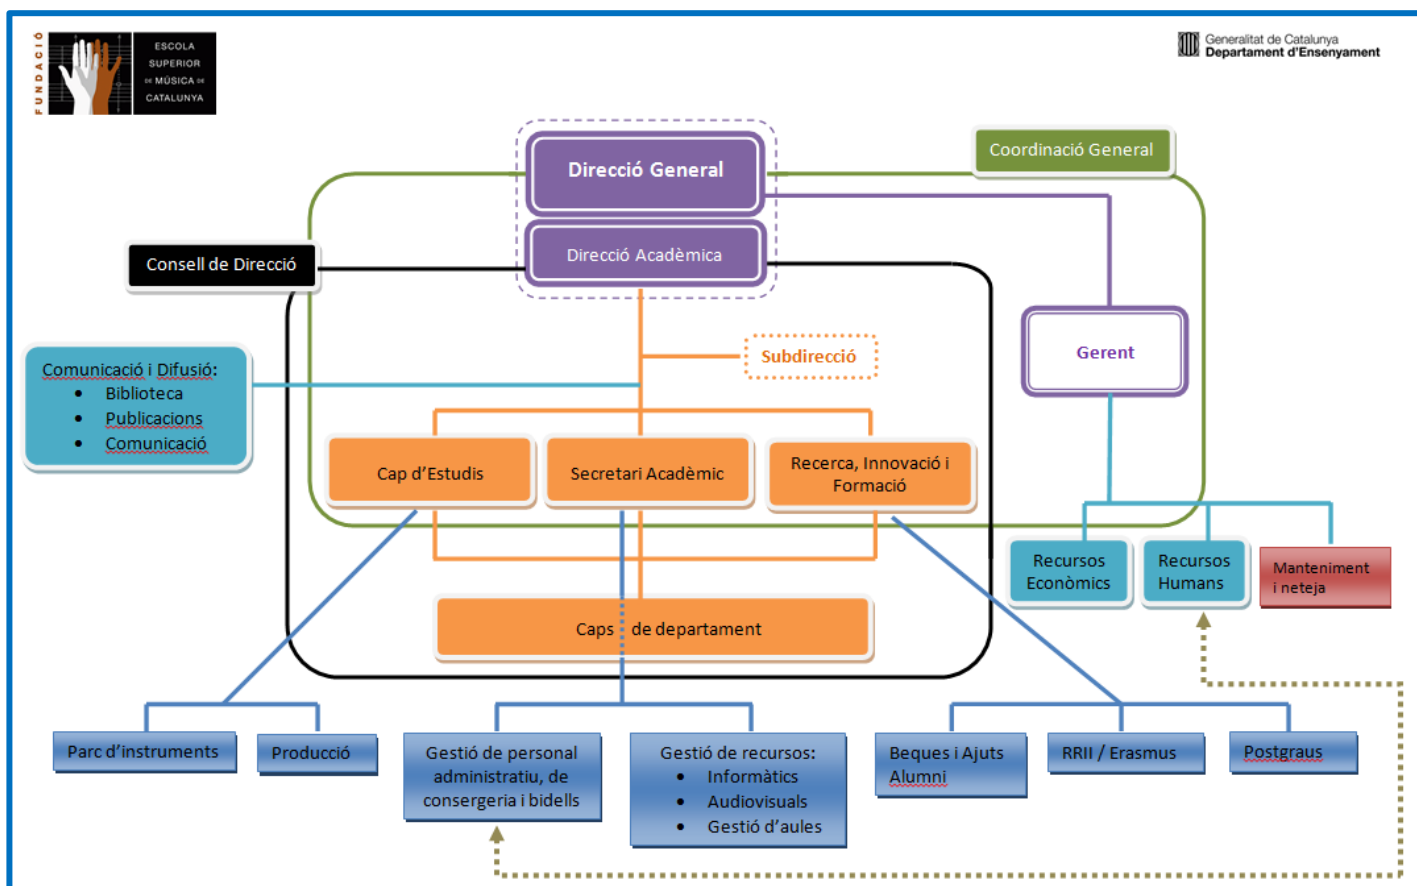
FUNDACIÓ
ESCOLA SUPERIOR DE MÚSICA DE CATALUNYA

Generalitat de Catalunya
Departament d'Ensenyament

Direcció General
Direcció Acadèmica
Coordinació General
Consell de Direcció
Gerent
Subdirecció

Comunicació i Difusió:
• Biblioteca
• Publicacions
• Comunicació

Cap d'Estudis
Secretari Acadèmic
Recerca, Innovació i Formació

Recursos Econòmics
Recursos Humans
Manteniment i neteja

Caps de departament

Parc d'instruments
Producció
Gestió de personal administratiu, de consergeria i bidells
Gestió de recursos:
• Informàtics
• Audiovisuals
• Gestió d'aules
Beques i Ajuts Alumni
RRII / Erasmus
Postgraus